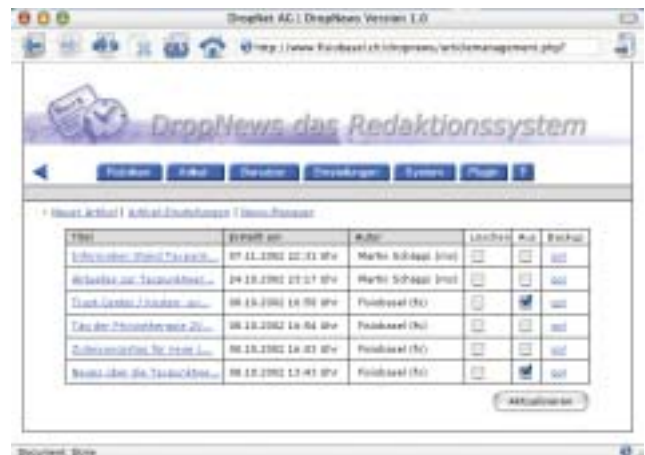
DropNet AG | DropNews Version 1.0

http://www.fluidbasel.ch/dropnews/articlemanagement.php/

DropNews das Redaktionssystem

Rubriken | Artikel | Benutzer | Einstellungen | System | Plugin | ?

» Neuer Artikel | Artikel-Einstellungen | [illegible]

| Titel | erstellt am | Autor | Löschen | Aus | Backup |
|---|---|---|---|---|---|
| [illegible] | 07.11.2002 22:31 Uhr | Martin Schäppi (ms) | | | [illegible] |
| Arbeiten zur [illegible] | 24.10.2002 17:17 Uhr | Martin Schäppi (ms) | | | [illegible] |
| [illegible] | 08.10.2002 16:50 Uhr | fluidbasel (fb) | | ☑ | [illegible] |
| Tag der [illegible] | 08.10.2002 16:54 Uhr | fluidbasel (fb) | | | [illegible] |
| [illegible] | 08.10.2002 16:43 Uhr | fluidbasel (fb) | | | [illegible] |
| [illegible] | 08.10.2002 13:41 Uhr | fluidbasel (fb) | | ☑ | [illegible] |

Aktualisieren

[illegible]